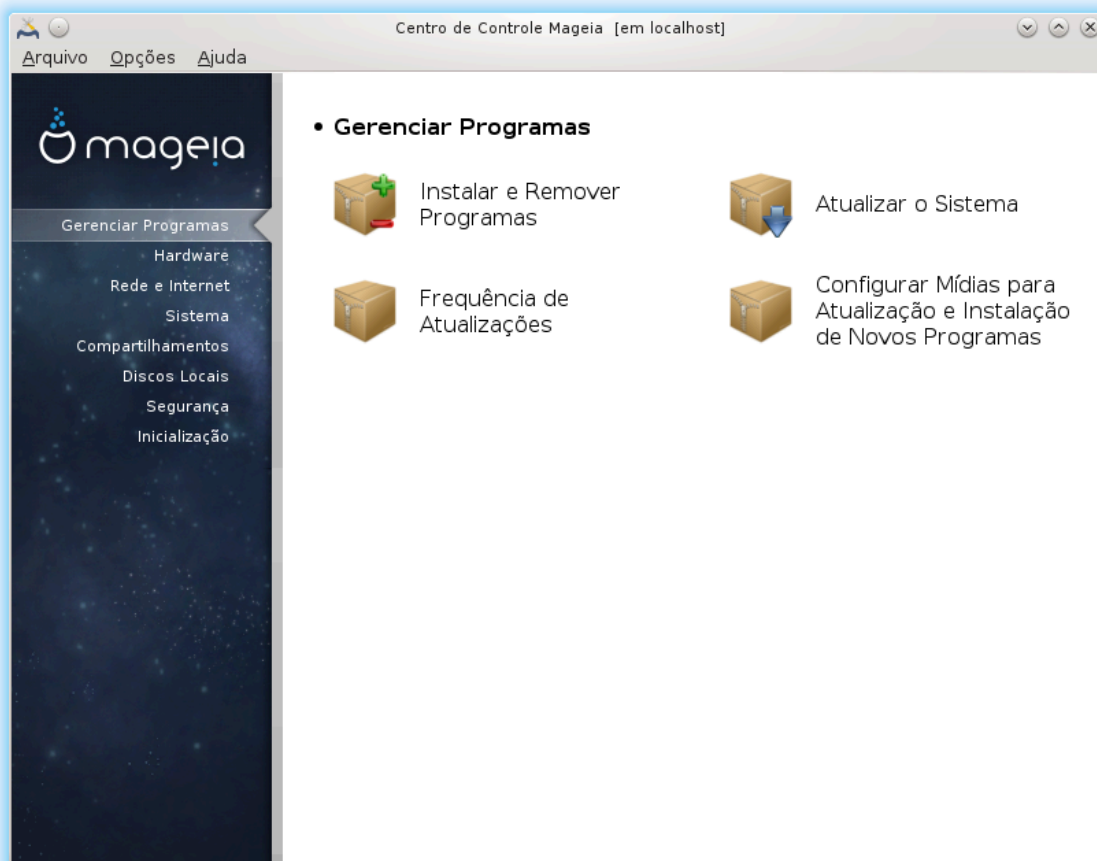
Centro de Controle Mageia [em localhost]

Arquivo Opções Ajuda

mageia

Gerenciar Programas
Hardware
Rede e Internet
Sistema
Compartilhamentos
Discos Locais
Segurança
Inicialização

• Gerenciar Programas

Instalar e Remover Programas

Atualizar o Sistema

Frequência de Atualizações

Configurar Mídias para Atualização e Instalação de Novos Programas